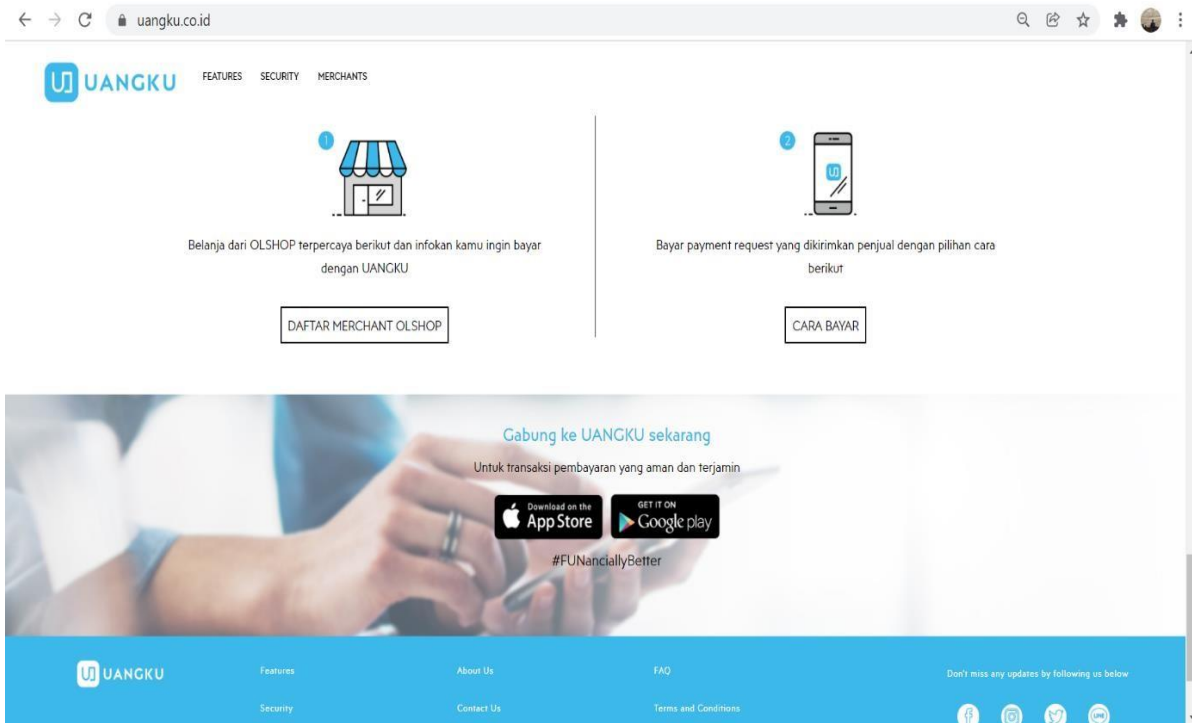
uangku.co.id

UANGKU FEATURES SECURITY MERCHANTS

1

Belanja dari OLSHOP terpercaya berikut dan infokan kamu ingin bayar dengan UANGKU

DAFTAR MERCHANT OLSHOP

2

Bayar payment request yang dikirimkan penjual dengan pilihan cara berikut

CARA BAYAR

Gabung ke UANGKU sekarang

Untuk transaksi pembayaran yang aman dan terjamin

Download on the App Store

GET IT ON Google play

#FUNanciallyBetter

UANGKU

Features

Security

About Us

Contact Us

FAQ

Terms and Conditions

Don't miss any updates by following us below